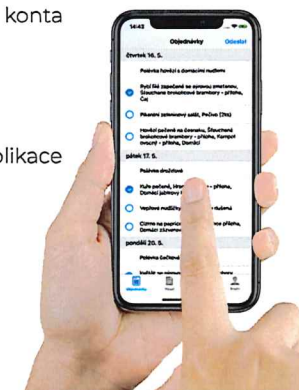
konta

likace

14:42

Objednávky

Odeslat

čtvrtek 16. 5.

Polévka hovězí s domácími nudlemi

Pstruh na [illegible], Šťouchané bramborovo-brokolicové brambory - příloha, Čaj

Pikantní zeleninový salát, Pečivo (2ks)

Hovězí pečeně na česneku, Šťouchané brokolicové brambory - příloha, Kompot ovocný - příloha, Domácí

pátek 17. 5.

Polévka drůbeží

Kuře pečené, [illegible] - příloha, Domácí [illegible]

Vepřové nudličky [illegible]

Čínské na paprice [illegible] Domácí zeleninový

pondělí 20. 5.

Polévka čočková

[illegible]